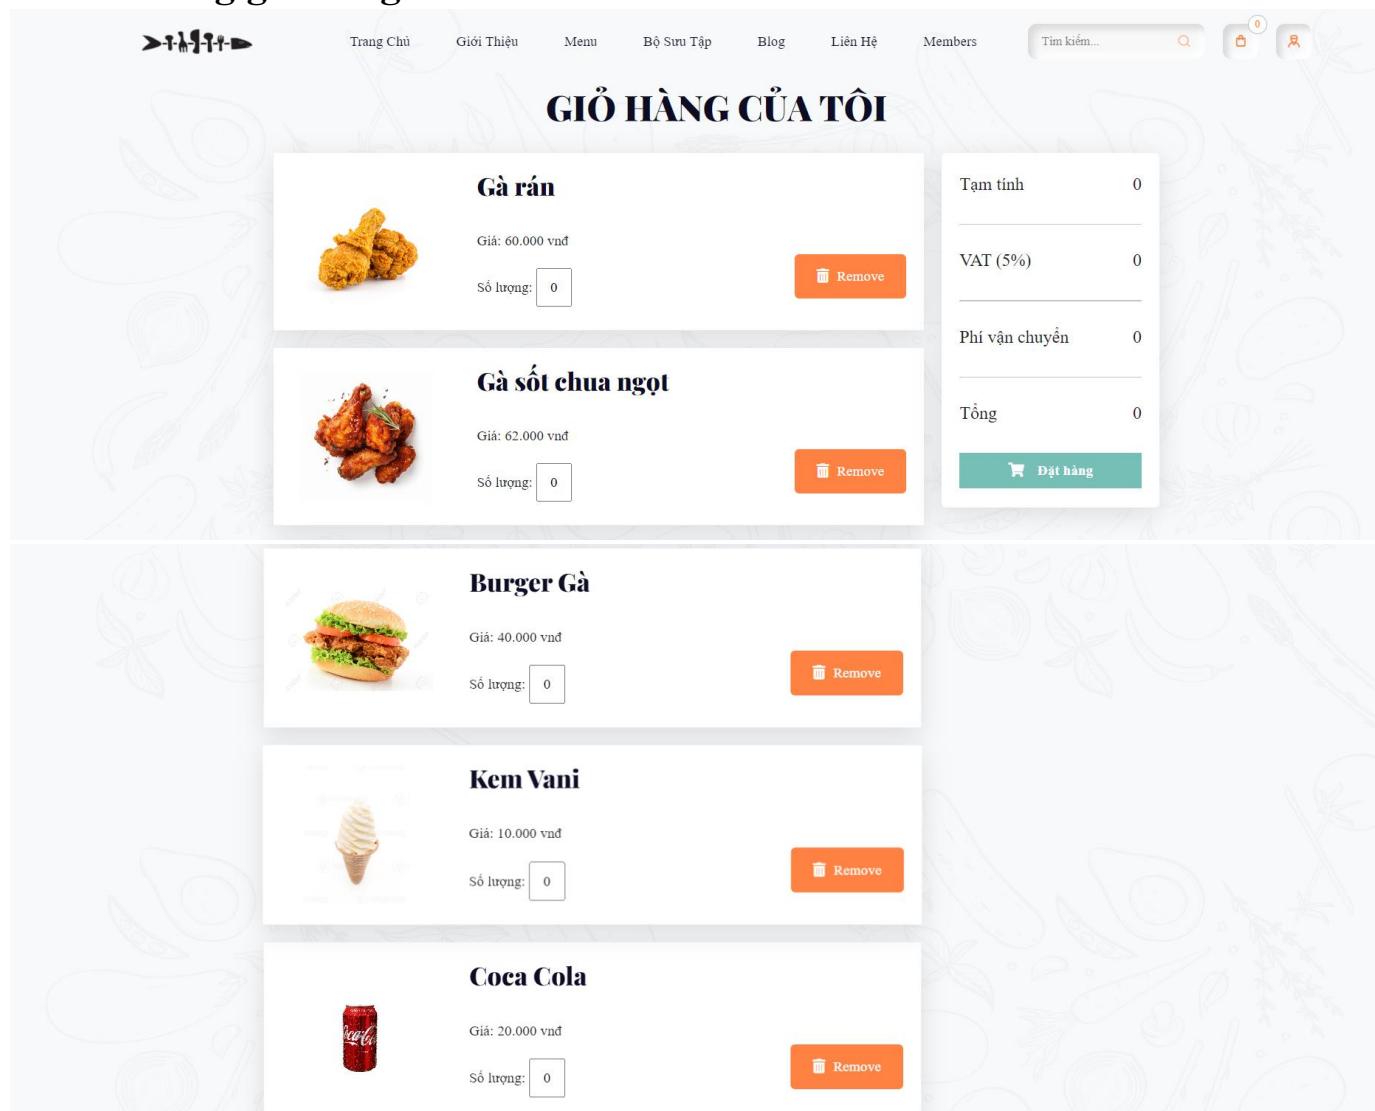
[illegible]

Trang Chủ Giới Thiệu Menu Bộ Sưu Tập Blog Liên Hệ Members

Tìm kiếm...

0

GIỎ HÀNG CỦA TÔI

Gà rán

Giá: 60.000 vnđ

Số lượng: 0

Remove

Gà sốt chua ngọt

Giá: 62.000 vnđ

Số lượng: 0

Remove

| Tạm tính | 0 |
|---|---|
| VAT (5%) | 0 |
| Phí vận chuyển | 0 |
| Tổng | 0 |

Đặt hàng

Burger Gà

Giá: 40.000 vnđ

Số lượng: 0

Remove

Kem Vani

Giá: 10.000 vnđ

Số lượng: 0

Remove

Coca Cola

Giá: 20.000 vnđ

Số lượng: 0

Remove